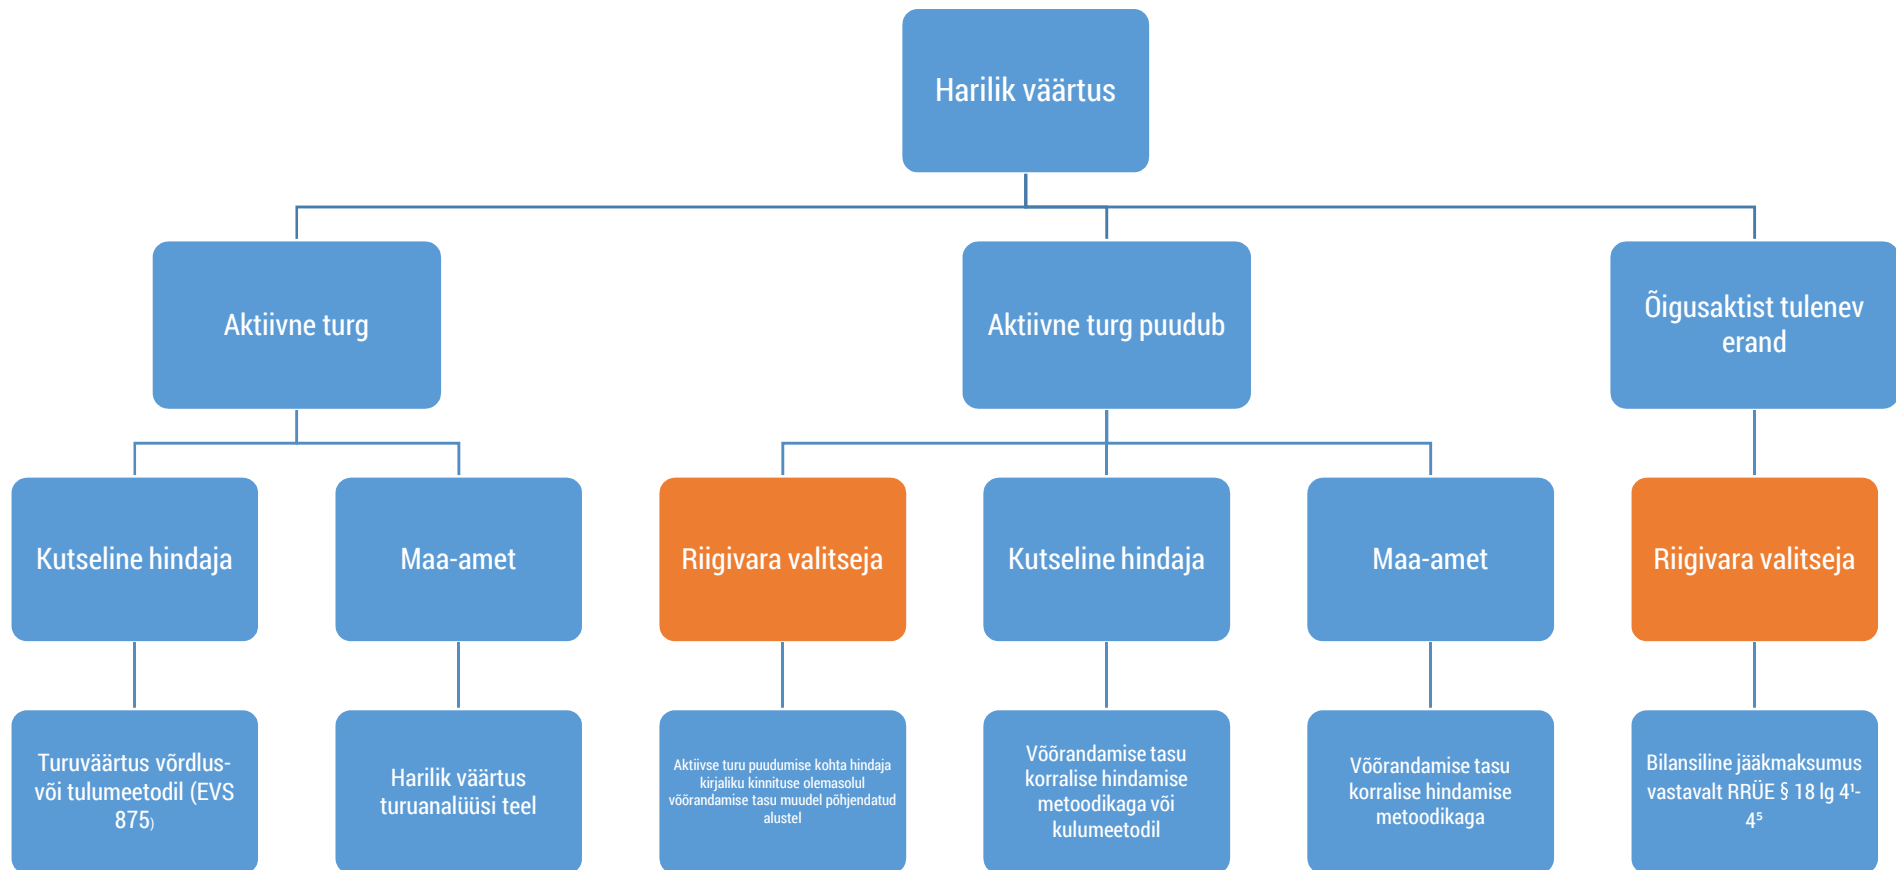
Harilik väärtus

Aktiivne turg

Aktiivne turg puudub

Õigusaktist tulenev erand

Kutseline hindaja

Maa-amet

Riigivara valitseja

Kutseline hindaja

Maa-amet

Riigivara valitseja

Turuväärtus võrdlus- või tulumeetodil (EVS 875)

Harilik väärtus turuanalüüsi teel

Aktiivse turu puudumise kohta hindaja kirjaliku kinnituse olemasolul võõrandamise tasu muudel põhjendatud alustel

Võõrandamise tasu korralise hindamise metoodikaga või kulumeetodil

Võõrandamise tasu korralise hindamise metoodikaga

Bilansiline jääkmaksumus vastavalt RRÜE § 18 lg $4^1$-$4^5$